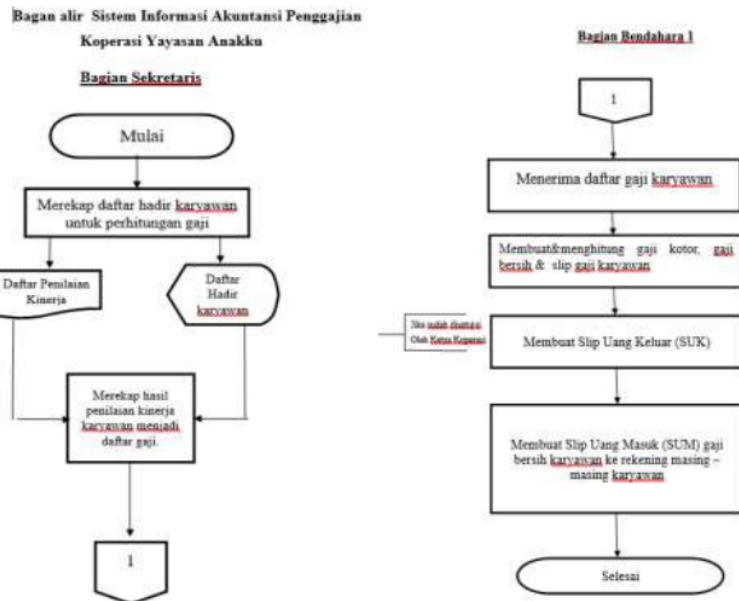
Bagan alir Sistem Informasi Akuntansi Penggajian Koperasi Yayasan Anakku

Bagian Sekretaris

Mulai

Merekap daftar hadir karyawan untuk perhitungan gaji

Daftar Penilaian Kinerja

Daftar Hadir karyawan

Merekap hasil penilaian kinerja karyawan menjadi daftar gaji.

1

Bagian Bendahara 1

1

Menerima daftar gaji karyawan

Membuat&menghitung gaji kotor, gaji bersih & slip gaji karyawan

Jika sudah disetujui Oleh Ketua Koperasi

Membuat Slip Uang Keluar (SUK)

Membuat Slip Uang Masuk (SUM) gaji bersih karyawan ke rekening masing – masing karyawan

Selesai